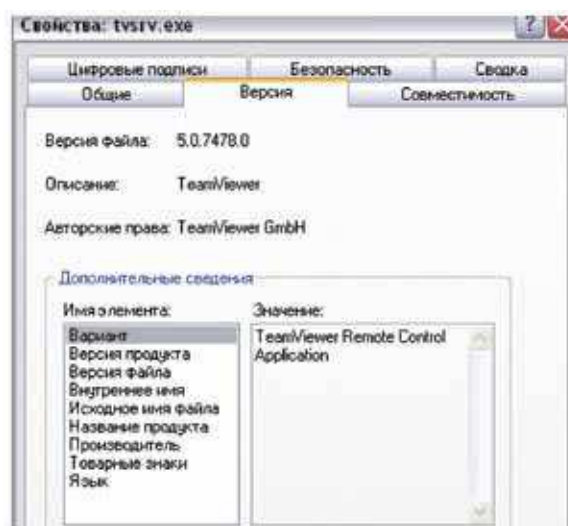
Свойства: tvsrv.exe

Цифровые подписи | Безопасность | Сводка
Общие | Версия | Совместимость

Версия файла: 5.0.7478.0

Описание: TeamViewer

Авторские права: TeamViewer GmbH

Дополнительные сведения

Имя элемента:
Вариант
Версия продукта
Версия файла
Внутреннее имя
Исходное имя файла
Название продукта
Производитель
Товарные знаки
Язык

Значение:
TeamViewer Remote Control Application